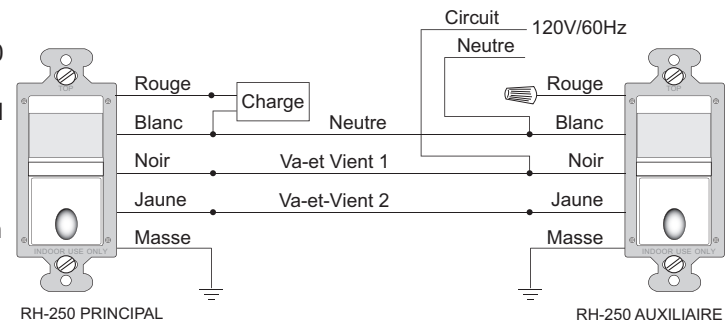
Circuit 120V/60Hz

Neutre

TOP

Rouge

Charge

Blanc

Neutre

Noir

Va-et Vient 1

Jaune

Va-et-Vient 2

Masse

INDOOR USE ONLY

Rouge

Blanc

Noir

Jaune

Masse

TOP

INDOOR USE ONLY

RH-250 PRINCIPAL

RH-250 AUXILIAIRE